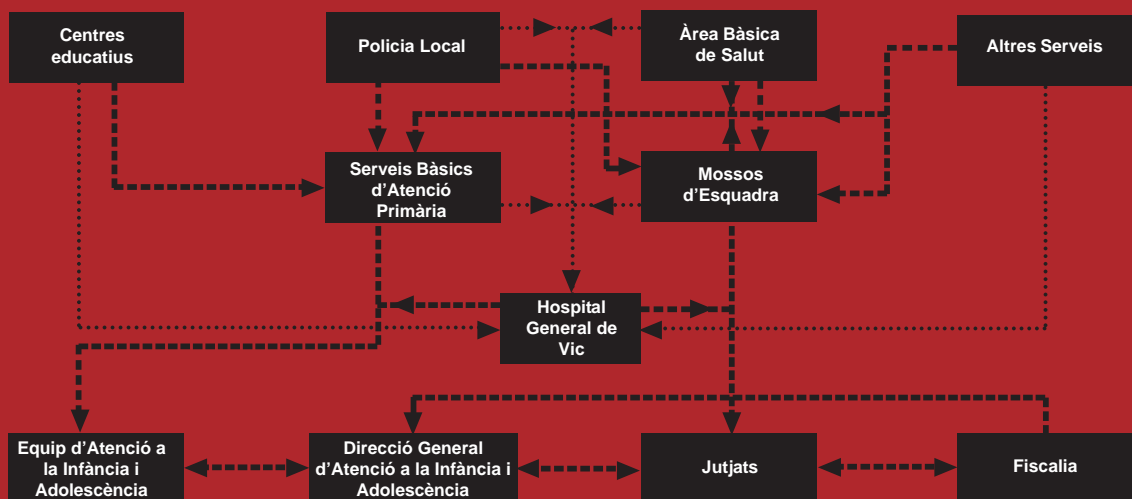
Centres educatius

Policia Local

Àrea Bàsica de Salut

Altres Serveis

Serveis Bàsics d’Atenció Primària

Mossos d’Esquadra

Hospital General de Vic

Equip d’Atenció a la Infància i Adolescència

Direcció General d’Atenció a la Infància i Adolescència

Jutjats

Fiscalia